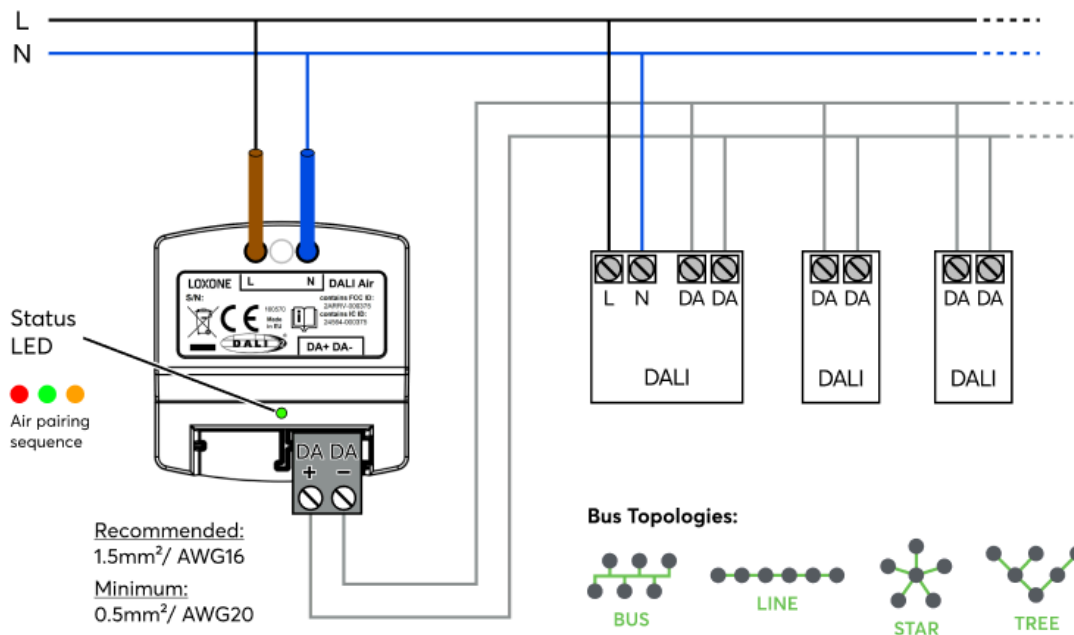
L
N

LOXONE L N DALI Air
S/N:
CE
180570
Made in EU
contains FCC ID: 2ARRV-308375
contains IC ID: 24584-080375
DALI
DA+ DA-

Status LED

Air pairing sequence

DA DA
+ −

Recommended:
1.5mm²/ AWG16

Minimum:
0.5mm²/ AWG20

L N DA DA
DALI

DA DA
DALI

DA DA
DALI

Bus Topologies:
BUS
LINE
STAR
TREE